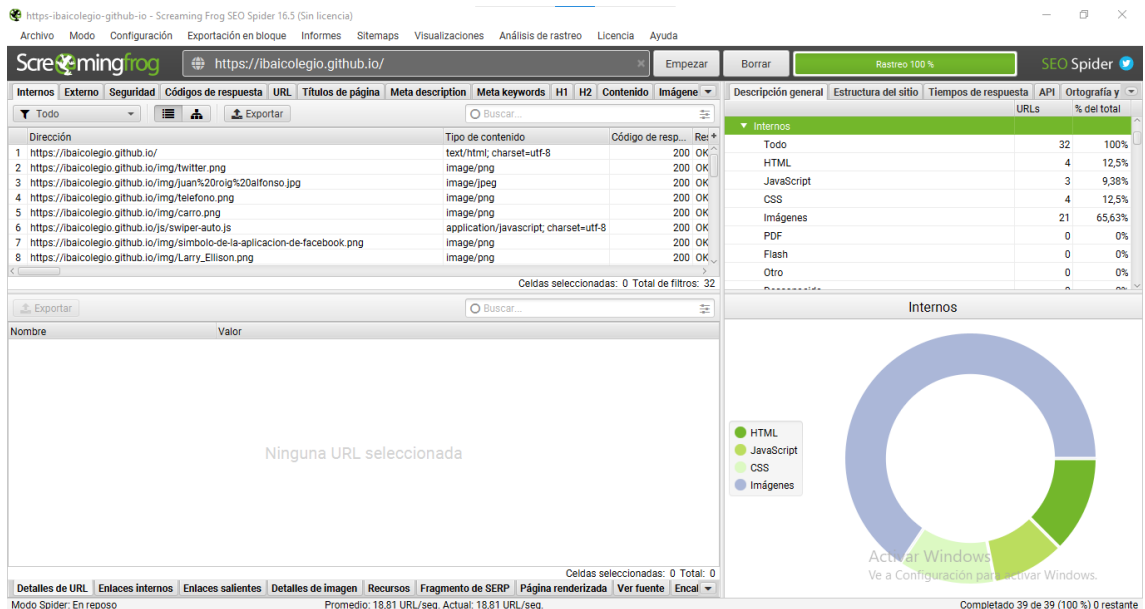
https-ibaicolegio-github-io - Screaming Frog SEO Spider 16.5 (Sin licencia)

Archivo Modo Configuración Exportación en bloque Informes Sitemaps Visualizaciones Análisis de rastreo Licencia Ayuda

ScreamingFrog https://ibaicolegio.github.io/ Empezar Borrar Rastreo 100 % SEO Spider

Internos Externo Seguridad Códigos de respuesta URL Títulos de página Meta description Meta keywords H1 H2 Contenido Imágene

Todo Exportar Buscar...

| | Dirección | Tipo de contenido | Código de resp... | Re |
|---|---|---|---|---|
| 1 | https://ibaicolegio.github.io/ | text/html; charset=utf-8 | 200 | OK |
| 2 | https://ibaicolegio.github.io/img/twitter.png | image/png | 200 | OK |
| 3 | https://ibaicolegio.github.io/img/juan%20roig%20alfonso.jpg | image/jpeg | 200 | OK |
| 4 | https://ibaicolegio.github.io/img/telefono.png | image/png | 200 | OK |
| 5 | https://ibaicolegio.github.io/img/carro.png | image/png | 200 | OK |
| 6 | https://ibaicolegio.github.io/js/swiper-auto.js | application/javascript; charset=utf-8 | 200 | OK |
| 7 | https://ibaicolegio.github.io/img/simbolo-de-la-aplicacion-de-facebook.png | image/png | 200 | OK |
| 8 | https://ibaicolegio.github.io/img/Larry_Ellison.png | image/png | 200 | OK |

Celdas seleccionadas: 0 Total de filtros: 32

Exportar Buscar...

Nombre Valor

Ninguna URL seleccionada

Celdas seleccionadas: 0 Total: 0

Detalles de URL Enlaces internos Enlaces salientes Detalles de imagen Recursos Fragmento de SERP Página renderizada Ver fuente Encal

Descripción general Estructura del sitio Tiempos de respuesta API Ortografía y

| | URLs | % del total |
|---|---|---|
| Internos | | |
| Todo | 32 | 100% |
| HTML | 4 | 12,5% |
| JavaScript | 3 | 9,38% |
| CSS | 4 | 12,5% |
| Imágenes | 21 | 65,63% |
| PDF | 0 | 0% |
| Flash | 0 | 0% |
| Otro | 0 | 0% |

Internos

HTML
JavaScript
CSS
Imágenes

Activar Windows
Ve a Configuración para activar Windows.

Modo Spider: En reposo Promedio: 18.81 URL/seg. Actual: 18.81 URL/seg. Completado 39 de 39 (100 %) 0 restante